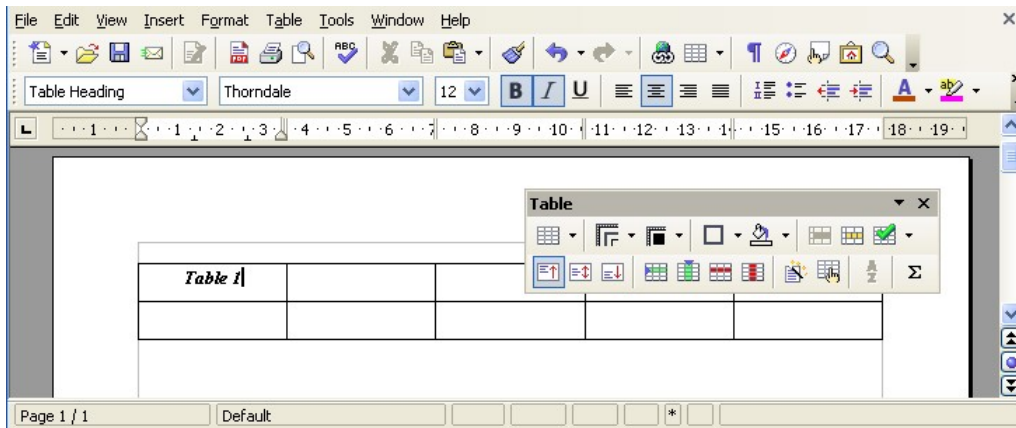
File Edit View Insert Format Table Tools Window Help

Table Heading Thorndale 12

1 2 3 4 5 6 7 8 9 10 11 12 13 14 15 16 17 18 19

Table

Σ

| Table 1 | | | | |
|---|---|---|---|---|
| | | | | |

Page 1 / 1 Default *